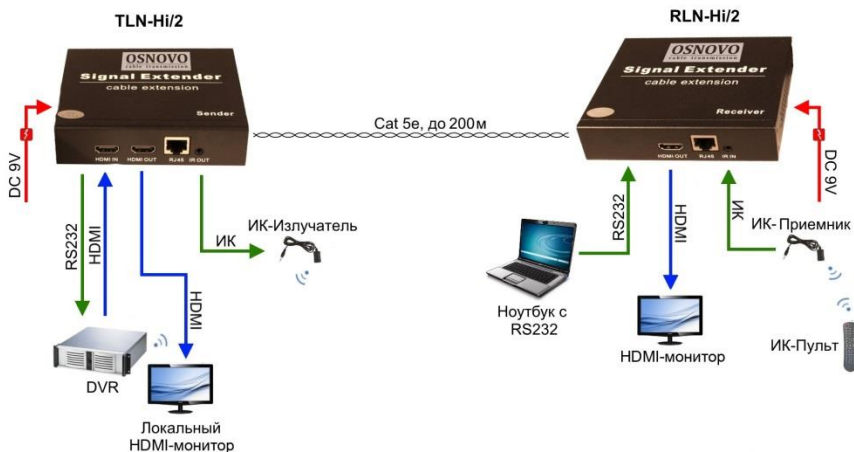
TLN-Hi/2

OSNOVO
cable transmission
Signal Extender
cable extension
Sender

HDMI IN HDMI OUT RJ45 IR OUT

DC 9V

RS232

HDMI

HDMI

ИК

ИК-Излучатель

DVR

Локальный HDMI-монитор

Cat 5e, до 200м

RLN-Hi/2

OSNOVO
cable transmission
Signal Extender
cable extension
Receiver

HDMI OUT RJ45 IR IN

DC 9V

RS232

HDMI

ИК

ИК- Приемник

Ноутбук с RS232

HDMI-монитор

ИК-Пульт